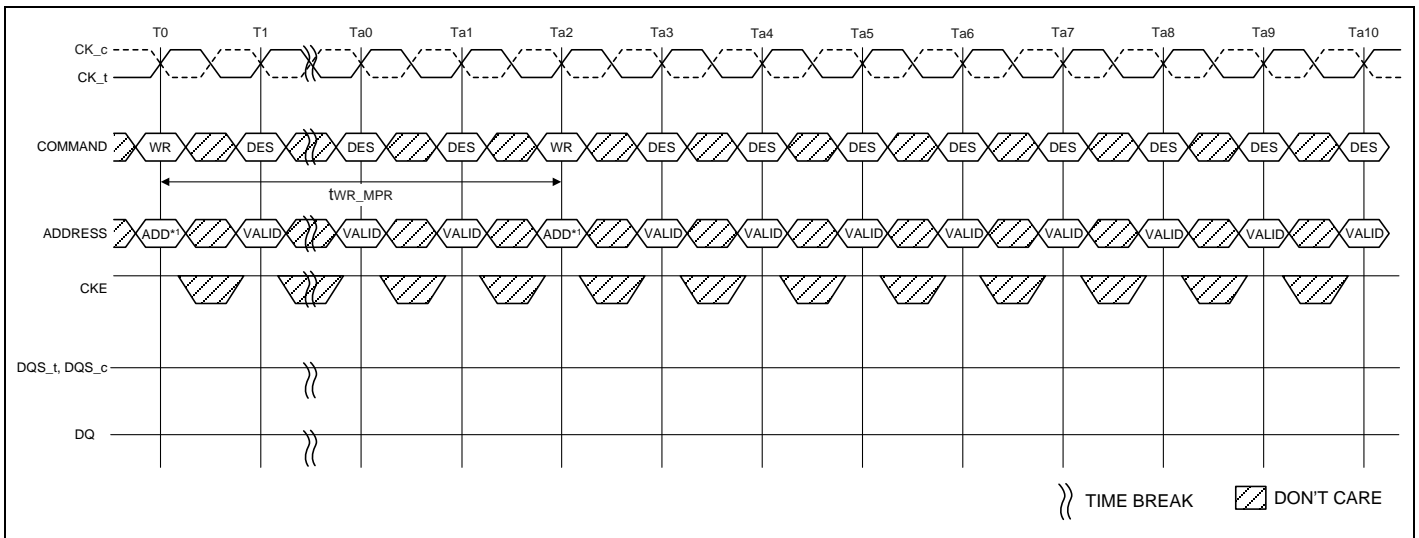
T0 T1 Ta0 Ta1 Ta2 Ta3 Ta4 Ta5 Ta6 Ta7 Ta8 Ta9 Ta10

CK_c
CK_t

COMMAND WR DES DES DES WR DES DES DES DES DES DES DES DES

tWR_MPR

ADDRESS ADD*1 VALID VALID VALID ADD*1 VALID VALID VALID VALID VALID VALID VALID VALID

CKE

DQS_t, DQS_c

DQ

TIME BREAK DON'T CARE